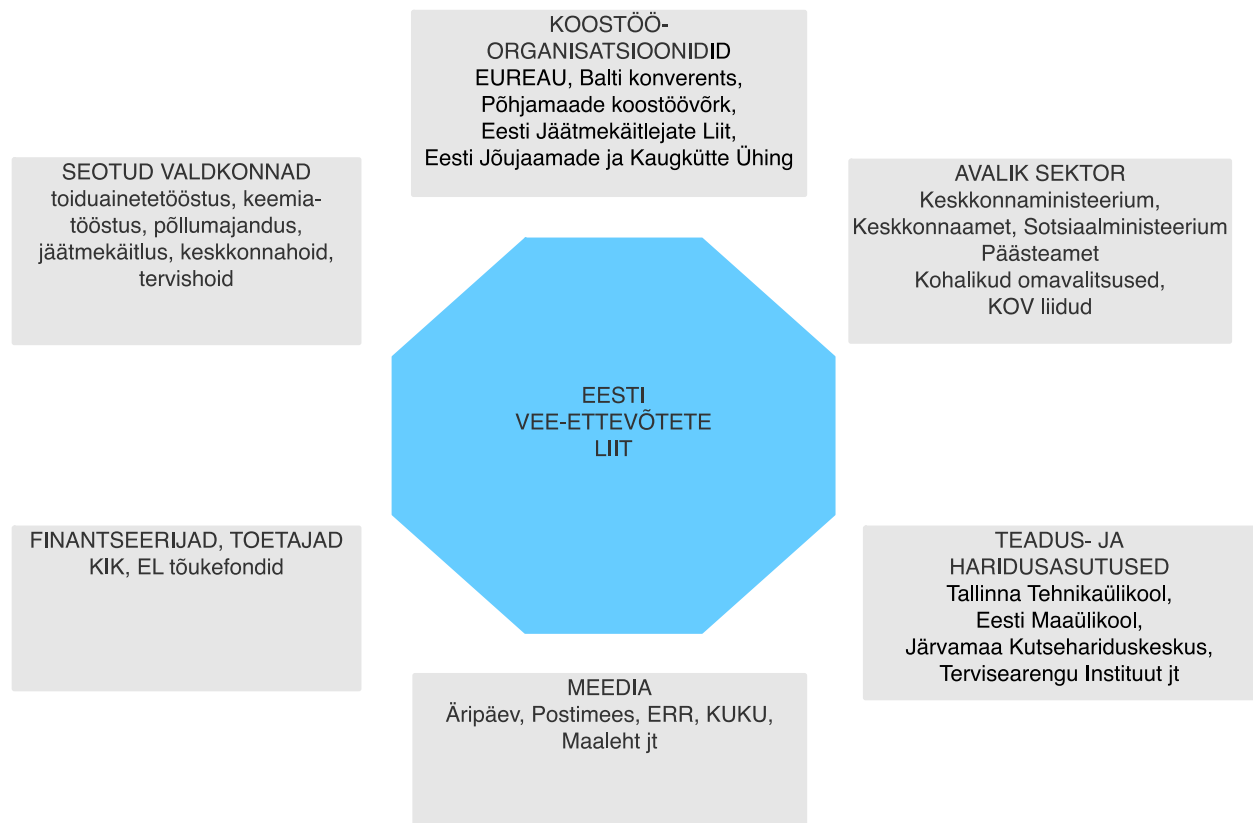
KOOSTÖÖ-ORGANISATSIOONIDID
EUREAU, Balti konverents, Põhjamaade koostöövõrk, Eesti Jäätmekäitlejate Liit, Eesti Jõujaamade ja Kaugkütte Ühing

SEOTUD VALDKONNAD
toiduainetetööstus, keemiatööstus, põllumajandus, jäätmekäitlus, keskkonnahoid, tervishoid

AVALIK SEKTOR
Keskkonnaministeerium, Keskkonnaamet, Sotsiaalministeerium
Päästeamet
Kohalikud omavalitsused, KOV liidud

EESTI VEE-ETTEVÕTETE LIIT

FINANTSEERIJAD, TOETAJAD
KIK, EL tõukefondid

TEADUS- JA HARIDUSASUTUSED
Tallinna Tehnikaülikool, Eesti Maaülikool, Järvamaa Kutsehariduskeskus, Tervisearengu Instituut jt

MEEDIA
Äripäev, Postimees, ERR, KUKU, Maaleht jt